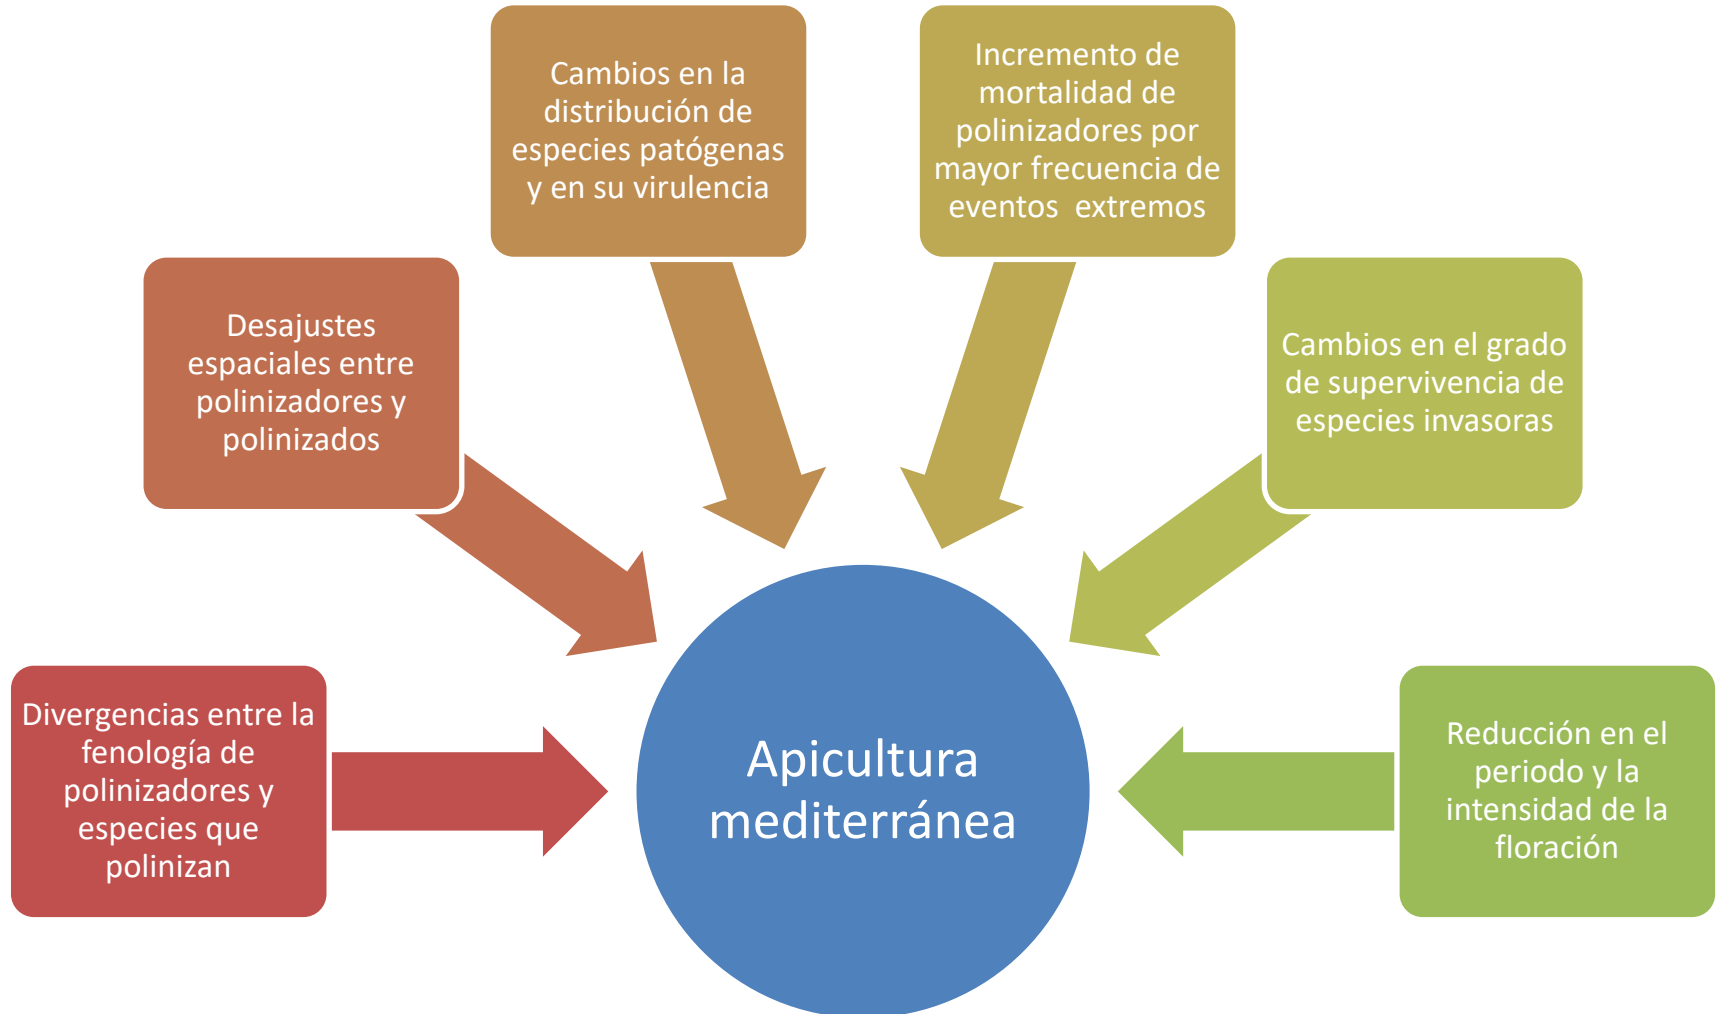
Cambios en la distribución de especies patógenas y en su virulencia

Incremento de mortalidad de polinizadores por mayor frecuencia de eventos extremos

Desajustes espaciales entre polinizadores y polinizados

Cambios en el grado de supervivencia de especies invasoras

Divergencias entre la fenología de polinizadores y especies que polinizan

Apicultura mediterránea

Reducción en el periodo y la intensidad de la floración